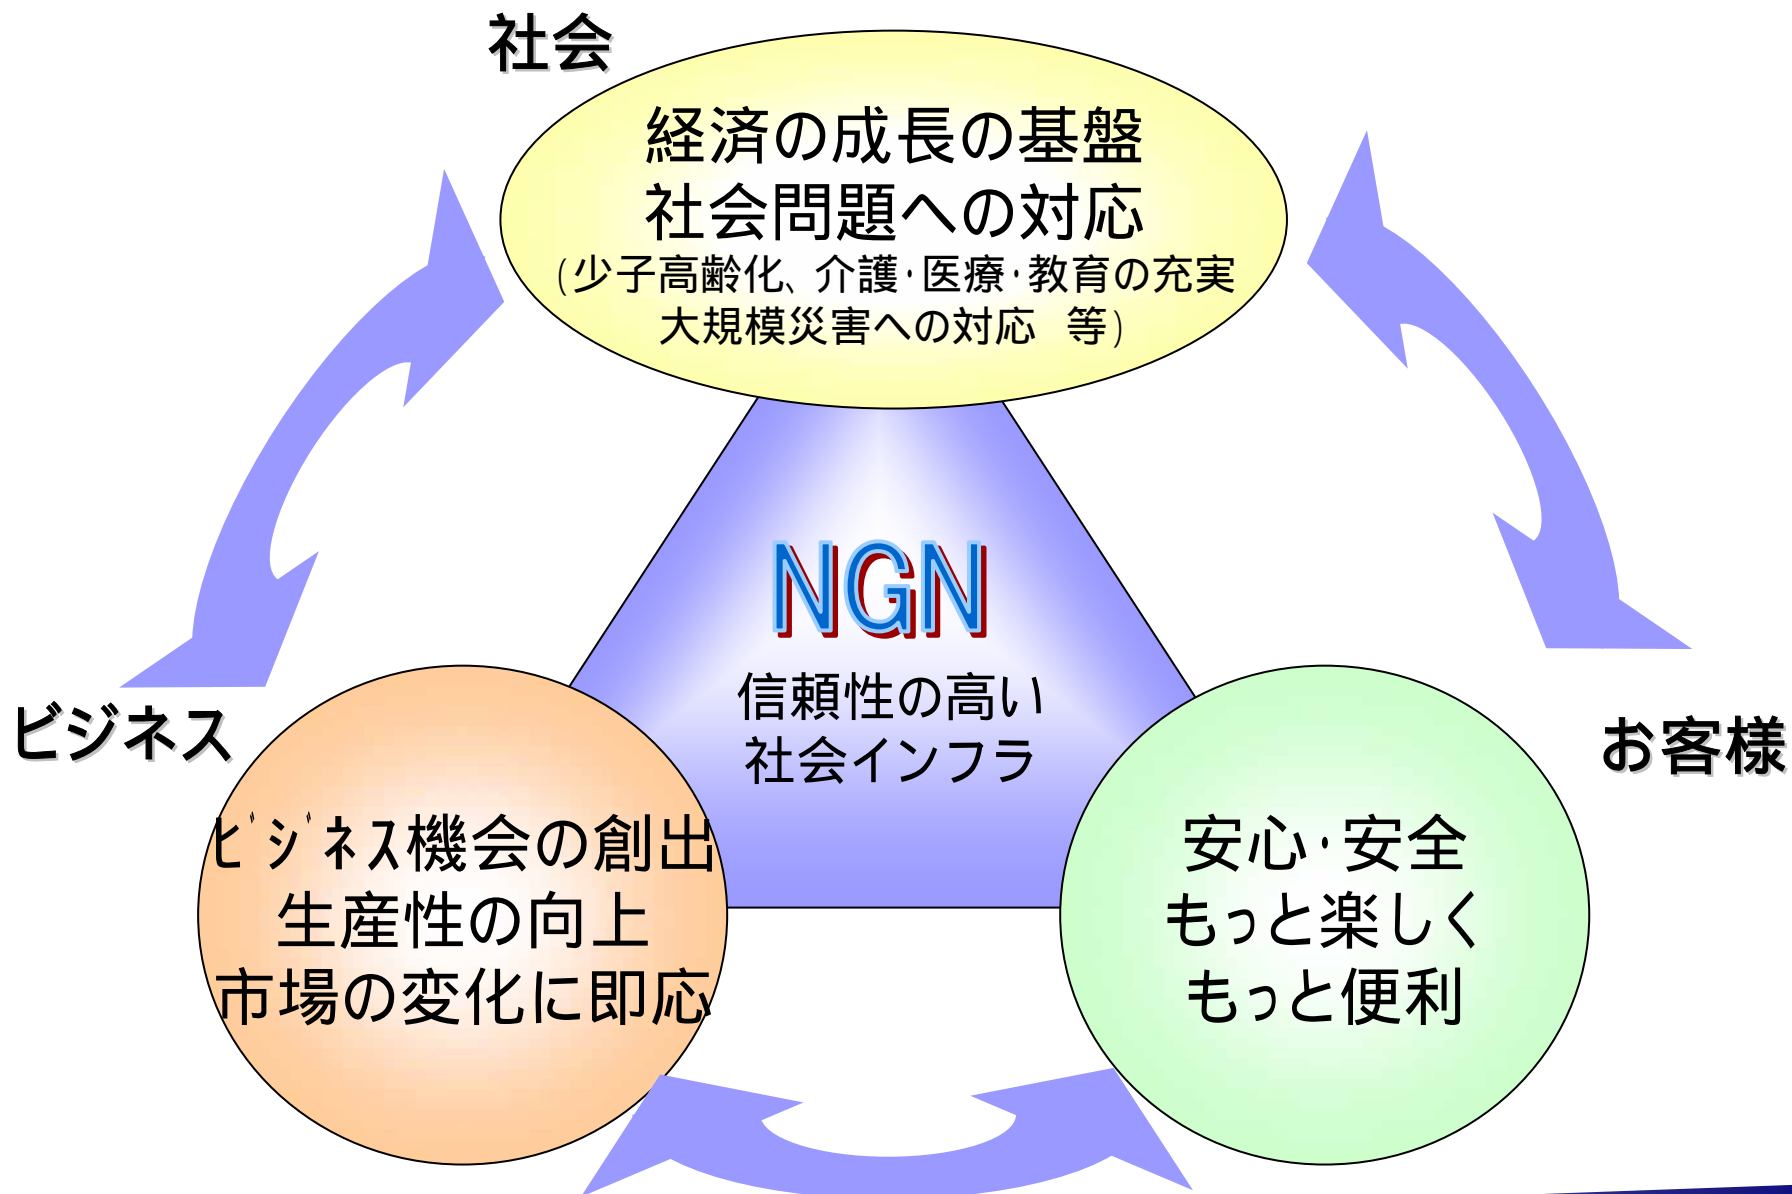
社会

経済の成長の基盤
社会問題への対応
(少子高齢化、介護·医療·教育の充実
大規模災害への対応　等)

NGN

信頼性の高い
社会インフラ

ビジネス

ﾋﾞｼﾞﾈｽ機会の創出
生産性の向上
市場の変化に即応

お客様

安心·安全
もっと楽しく
もっと便利